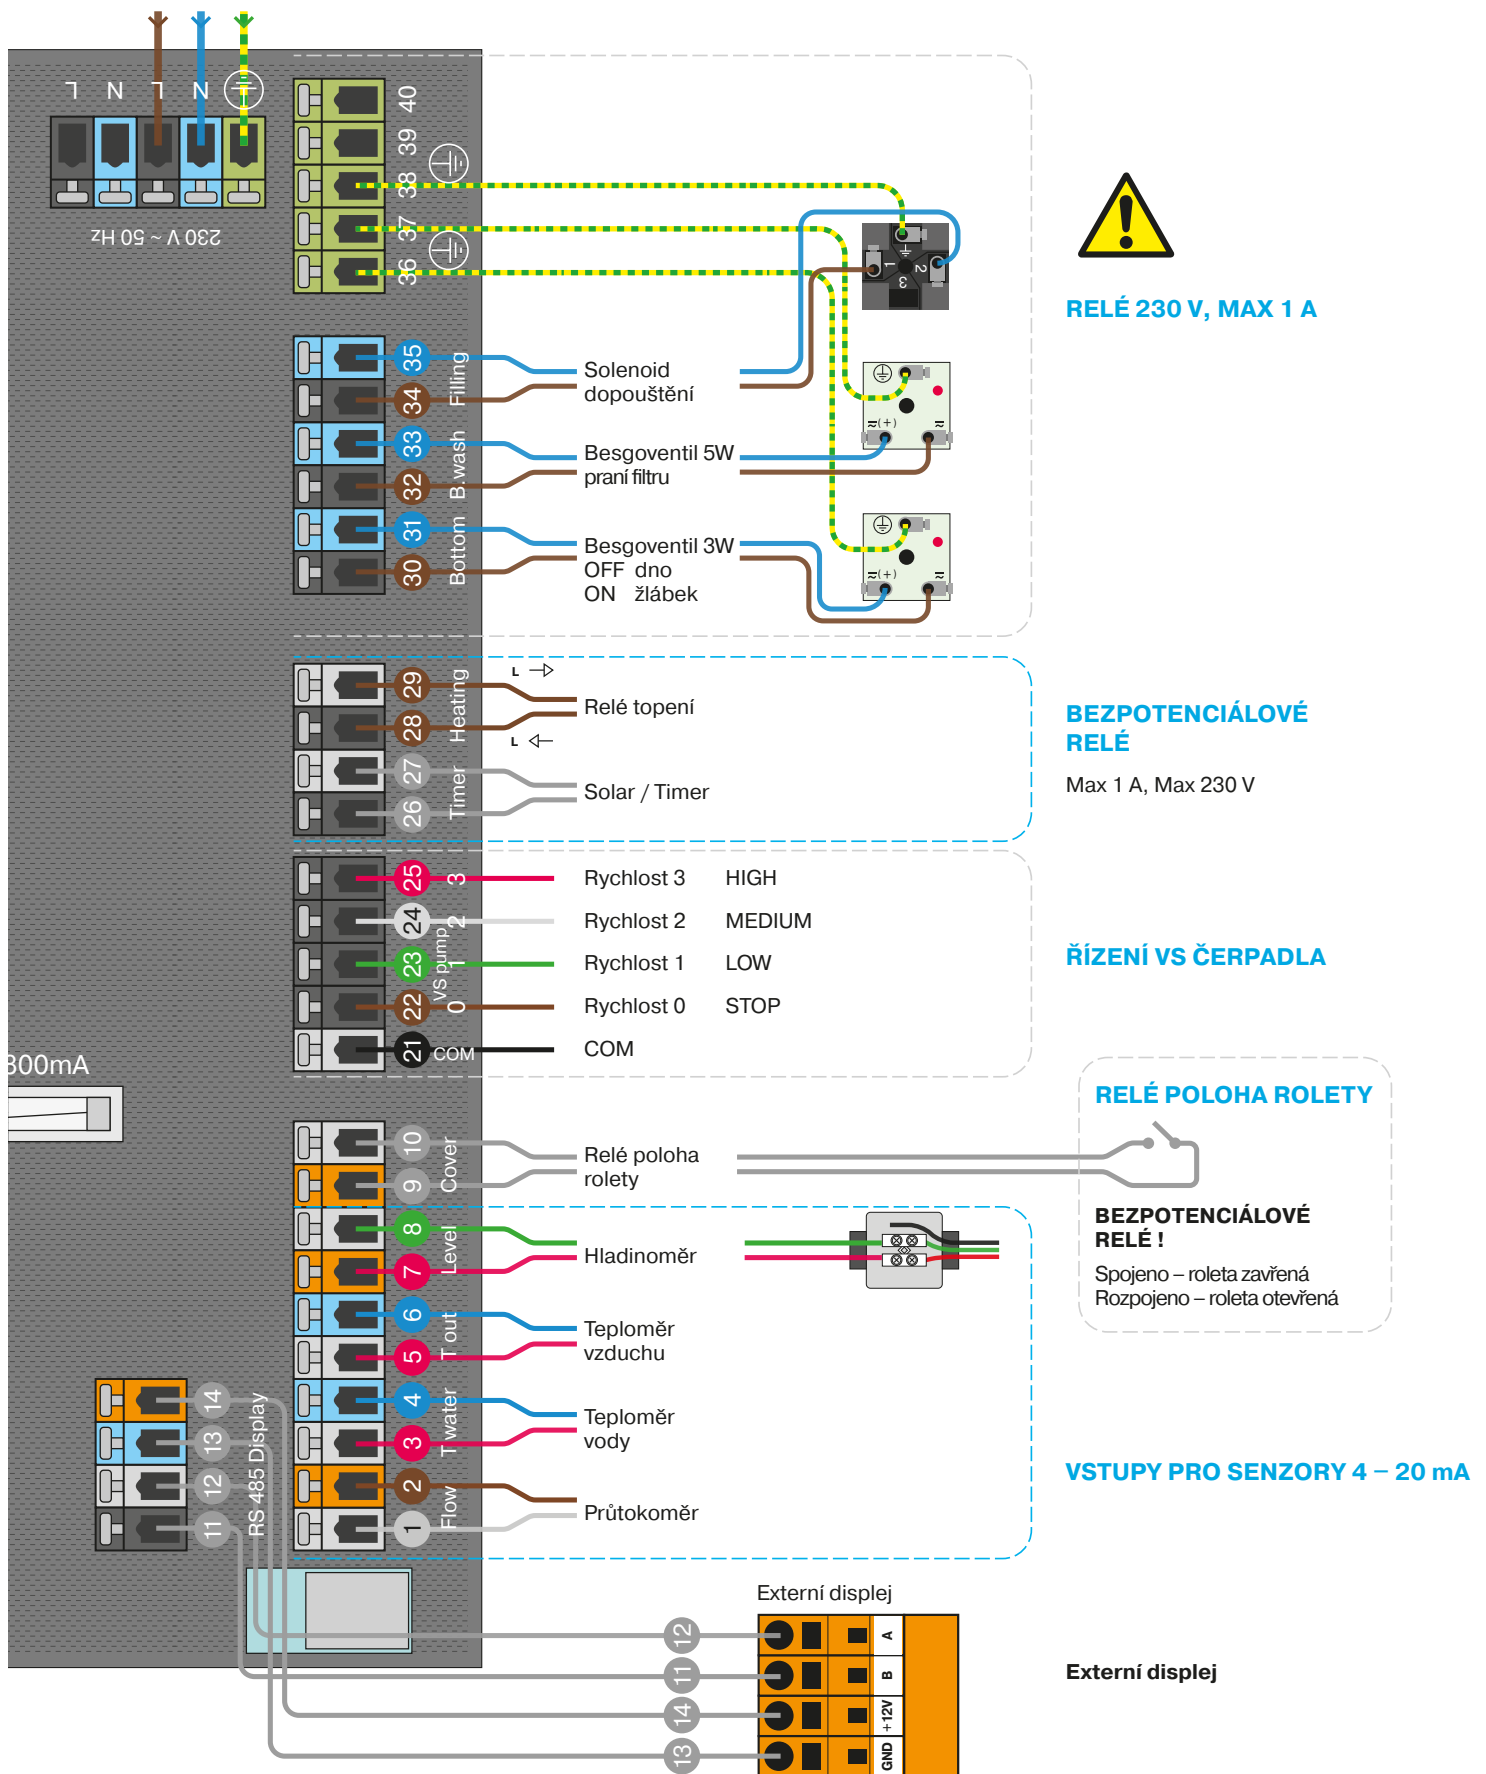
L N L N

230 V ~ 50 Hz

40
39
38
37
36

35
34
Filling
33
32
B.wash
31
30
Bottom

Solenoid dopouštění

Besgoventil 5W praní filtru

Besgoventil 3W
OFF dno
ON žlábek

1 2 3

RELÉ 230 V, MAX 1 A

29
28
Heating
27
26
Timer

L
L

Relé topení

Solar / Timer

BEZPOTENCIÁLOVÉ RELÉ

Max 1 A, Max 230 V

25 3
24 2
23 1
22 0
VS pump
21 COM

| Rychlost 3 | HIGH |
|---|---|
| Rychlost 2 | MEDIUM |
| Rychlost 1 | LOW |
| Rychlost 0 | STOP |
| COM | |

ŘÍZENÍ VS ČERPADLA

300mA

10
9
Cover
8
7
Level
6
5
T out
4
3
T water
2
1
Flow

14
13
12
11
RS 485 Display

Relé poloha rolety

Hladinoměr

Teploměr vzduchu

Teploměr vody

Průtokoměr

RELÉ POLOHA ROLETY

BEZPOTENCIÁLOVÉ RELÉ !

Spojeno – roleta zavřená
Rozpojeno – roleta otevřená

VSTUPY PRO SENZORY 4 – 20 mA

Externí displej

12
11
14
13

A
B
+12V
GND

Externí displej